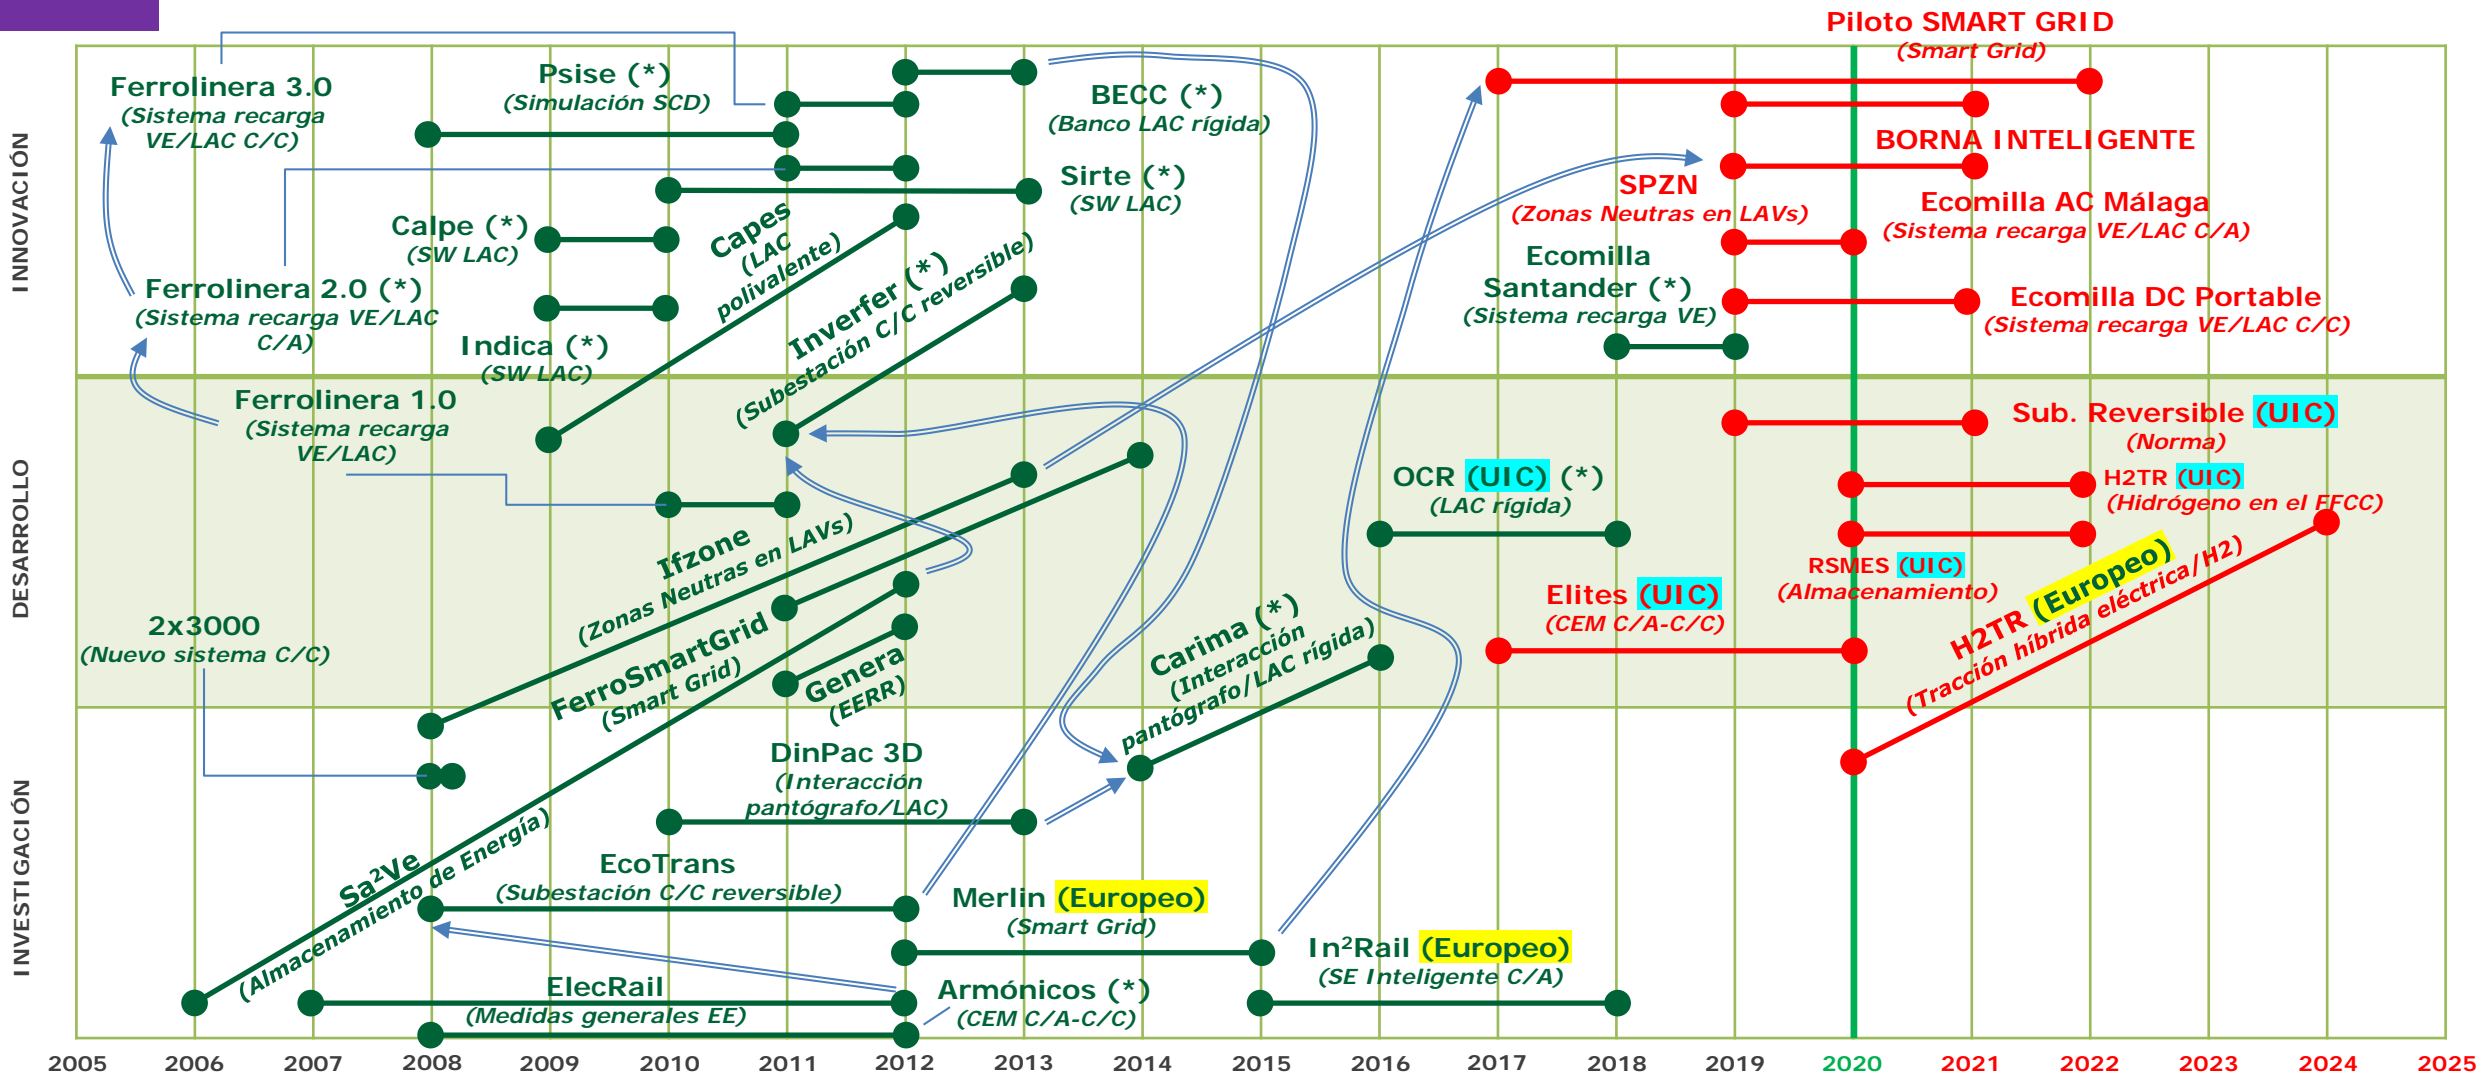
INNOVACIÓN

DESARROLLO

INVESTIGACIÓN

Ferrolinera 3.0
(Sistema recarga VE/LAC C/C)

Psise (*)
(Simulación SCD)

BECC (*)
(Banco LAC rígida)

Sirte (*)
(SW LAC)

Calpe (*)
(SW LAC)

Capes
(LAC polivalente)

Inverfer (*)
(Subestación C/C reversible)

Ferrolinera 2.0 (*)
(Sistema recarga VE/LAC C/A)

Indica (*)
(SW LAC)

Ferrolinera 1.0
(Sistema recarga VE/LAC)

Ifzone
(Zonas Neutras en LAVs)

2x3000
(Nuevo sistema C/C)

FerroSmartGrid
(Smart Grid)

Genera
(EERR)

DinPac 3D
(Interacción pantógrafo/LAC)

Carima (*)
(Interacción pantógrafo/LAC rígida)

$Sa^2Ve$
(Almacenamiento de Energía)

EcoTrans
(Subestación C/C reversible)

Merlin (Europeo)
(Smart Grid)

$In^2Rail$ (Europeo)
(SE Inteligente C/A)

ElecRail
(Medidas generales EE)

Armónicos (*)
(CEM C/A-C/C)

Piloto SMART GRID
(Smart Grid)

BORNA INTELIGENTE

SPZN
(Zonas Neutras en LAVs)

Ecomilla AC Málaga
(Sistema recarga VE/LAC C/A)

Ecomilla Santander (*)
(Sistema recarga VE)

Ecomilla DC Portable
(Sistema recarga VE/LAC C/C)

Sub. Reversible (UIC)
(Norma)

OCR (UIC) (*)
(LAC rígida)

H2TR (UIC)
(Hidrógeno en el FFCC)

RSMES (UIC)
(Almacenamiento)

Elites (UIC)
(CEM C/A-C/C)

H2TR (Europeo)
(Tracción híbrida eléctrica/H2)

2005 2006 2007 2008 2009 2010 2011 2012 2013 2014 2015 2016 2017 2018 2019 2020 2021 2022 2023 2024 2025